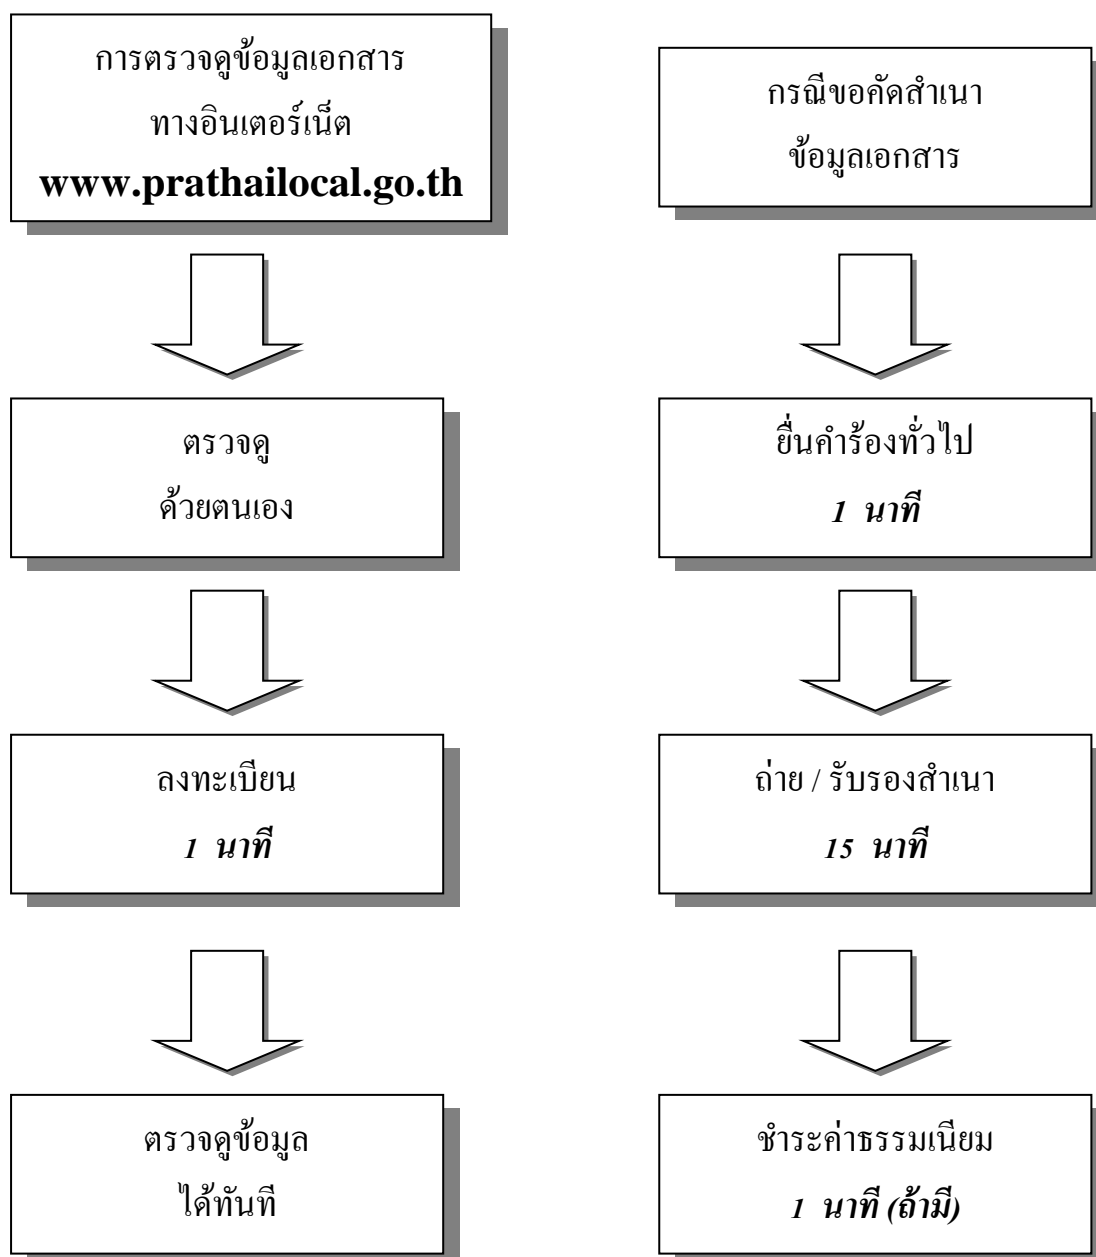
การตรวจดูข้อมูลเอกสาร
ทางอินเตอร์เน็ต
www.prathailocal.go.th

ตรวจดู
ด้วยตนเอง

ลงทะเบียน
1 นาที

ตรวจดูข้อมูล
ได้ทันที

กรณีขอคัดสำเนา
ข้อมูลเอกสาร

ยื่นคำร้องทั่วไป
1 นาที

ถ่าย / รับรองสำเนา
15 นาที

ชำระค่าธรรมเนียม
1 นาที (ถ้ามี)